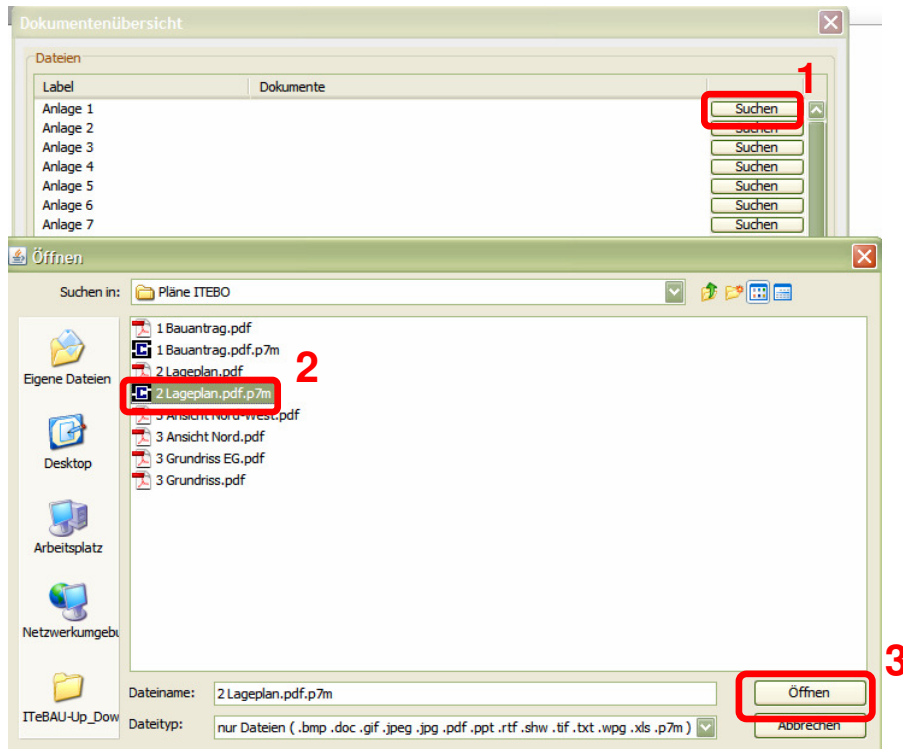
Dokumentenübersicht

Dateien

| Label | Dokumente | |
|---|---|---|
| Anlage 1 | | Suchen |
| Anlage 2 | | Suchen |
| Anlage 3 | | Suchen |
| Anlage 4 | | Suchen |
| Anlage 5 | | Suchen |
| Anlage 6 | | Suchen |
| Anlage 7 | | Suchen |

1

Öffnen

Suchen in: Pläne ITEBO

Eigene Dateien
Desktop
Arbeitsplatz
Netzwerkumgebu
ITeBAU-Up_Dow

1 Bauantrag.pdf
1 Bauantrag.pdf.p7m
2 Lageplan.pdf
2 Lageplan.pdf.p7m
3 Ansicht Nord-West.pdf
3 Ansicht Nord.pdf
3 Grundriss EG.pdf
3 Grundriss.pdf

2

Dateiname: 2 Lageplan.pdf.p7m
Dateityp: nur Dateien ( .bmp .doc .gif .jpeg .jpg .pdf .ppt .rtf .shw .tif .txt .wpg .xls .p7m )

Öffnen
Abbrechen

3